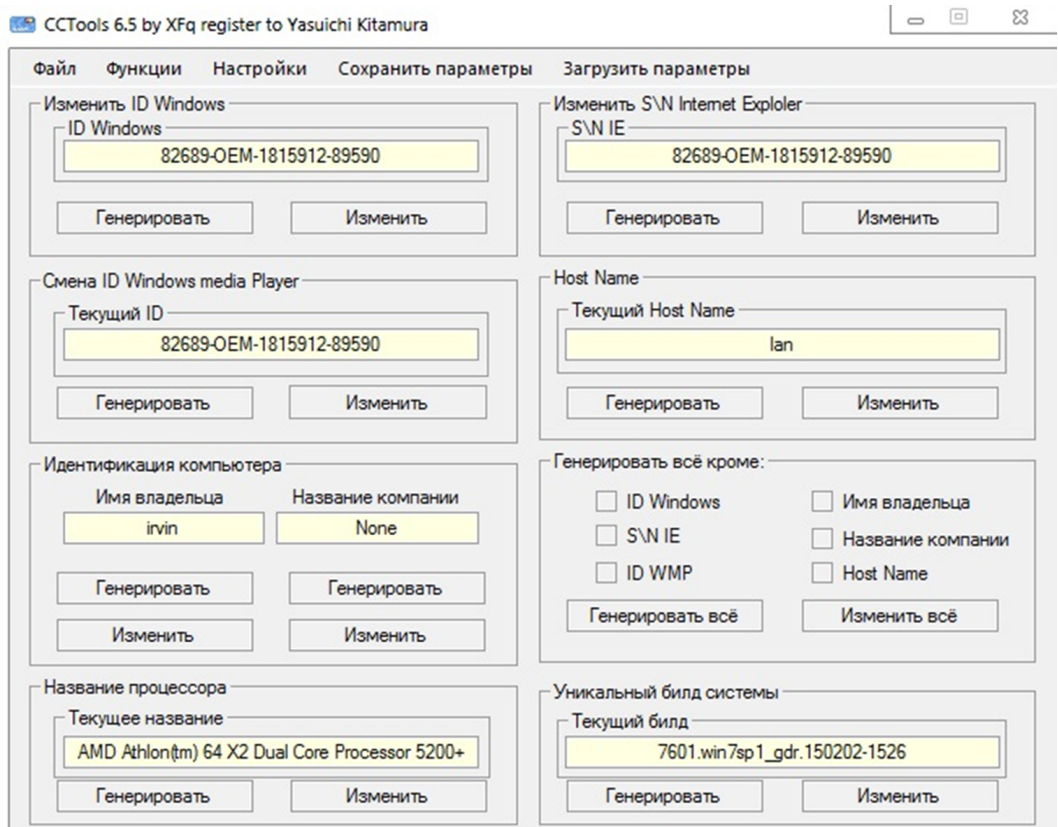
CCTools 6.5 by XFq register to Yasuichi Kitamura

Файл Функции Настройки Сохранить параметры Загрузить параметры

Изменить ID Windows
ID Windows
82689-OEM-1815912-89590
Генерировать Изменить

Смена ID Windows media Player
Текущий ID
82689-OEM-1815912-89590
Генерировать Изменить

Идентификация компьютера
Имя владельца
irvin
Название компании
None
Генерировать Генерировать
Изменить Изменить

Название процессора
Текущее название
AMD Athlon(tm) 64 X2 Dual Core Processor 5200+
Генерировать Изменить

Изменить S\N Internet Exploler
S\N IE
82689-OEM-1815912-89590
Генерировать Изменить

Host Name
Текущий Host Name
Ian
Генерировать Изменить

Генерировать всё кроме:
ID Windows
S\N IE
ID WMP
Имя владельца
Название компании
Host Name
Генерировать всё Изменить всё

Уникальный билд системы
Текущий билд
7601.win7sp1_gdr.150202-1526
Генерировать Изменить